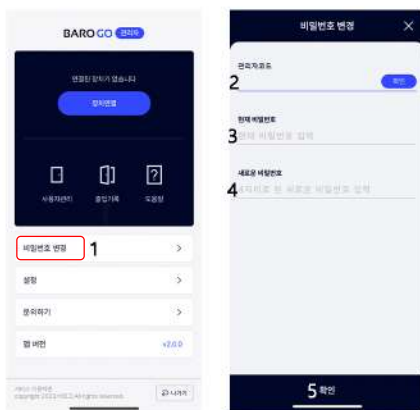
BARO GO 관리자

연결된 장치가 없습니다

장치연결

사용자관리

출입기록

도움말

비밀번호 변경 1

설정

문의하기

앱 버전 v2.0.0

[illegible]

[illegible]

나가기

비밀번호 변경

관리자코드

2

확인

현재 비밀번호

3 현재 비밀번호 입력

새로운 비밀번호

4 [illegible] 새로운 비밀번호 입력

5 확인